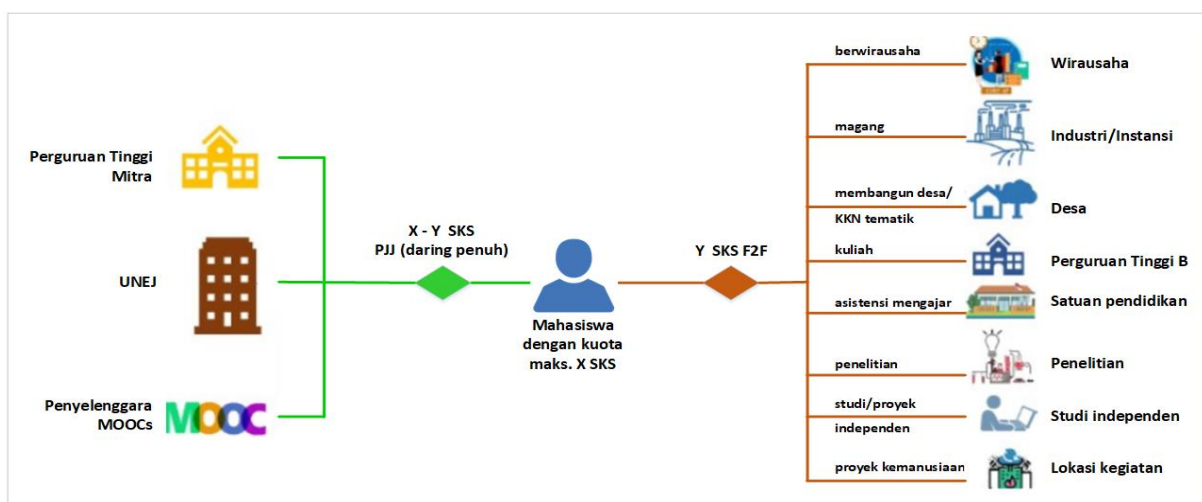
Perguruan Tinggi Mitra

UNEJ

Penyelenggara MOOCs

MOOC

X - Y SKS
PJJ (daring penuh)

Mahasiswa dengan kuota maks. X SKS

Y SKS F2F

berwirausaha
Wirausaha

magang
Industri/Instansi

membangun desa/ KKN tematik
Desa

kuliah
Perguruan Tinggi B

asistensi mengajar
Satuan pendidikan

penelitian
Penelitian

studi/proyek independen
Studi independen

proyek kemanusiaan
Lokasi kegiatan